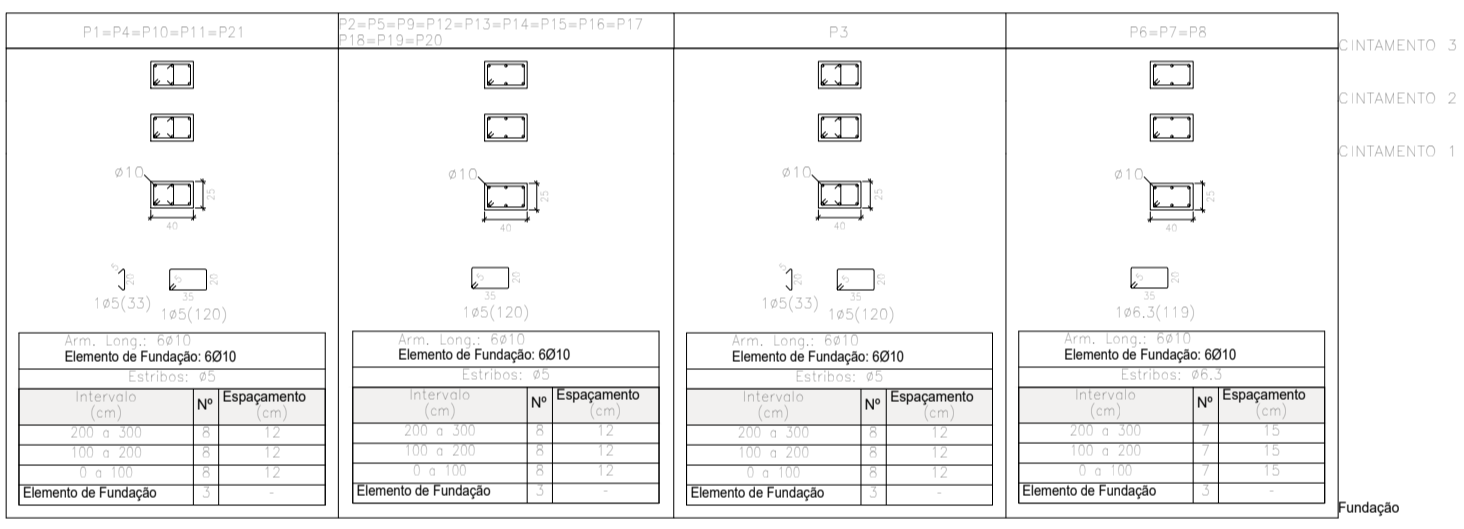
| P1=P4=P10=P11=P21 | P2=P5=P9=P12=P13=P14=P15=P16=P17 P18=P19=P20 | P3 | P6=P7=P8 |
|---|---|---|---|

CINTAMENTO 3

CINTAMENTO 2

CINTAMENTO 1

ø10 25 40

5 20 1ø5(33) 5 20 35 1ø5(120)

Arm. Long.: 6ø10
Elemento de Fundação: 6Ø10
Estribos: ø5

| Intervalo (cm) | Nº | Espaçamento (cm) |
|---|---|---|
| 200 a 300 | 8 | 12 |
| 100 a 200 | 8 | 12 |
| 0 a 100 | 8 | 12 |
| Elemento de Fundação | 3 | - |

ø10 25 40

5 20 35 1ø5(120)

Arm. Long.: 6ø10
Elemento de Fundação: 6Ø10
Estribos: ø5

| Intervalo (cm) | Nº | Espaçamento (cm) |
|---|---|---|
| 200 a 300 | 8 | 12 |
| 100 a 200 | 8 | 12 |
| 0 a 100 | 8 | 12 |
| Elemento de Fundação | 3 | - |

ø10 25 40

5 20 1ø5(33) 5 20 35 1ø5(120)

Arm. Long.: 6ø10
Elemento de Fundação: 6Ø10
Estribos: ø5

| Intervalo (cm) | Nº | Espaçamento (cm) |
|---|---|---|
| 200 a 300 | 8 | 12 |
| 100 a 200 | 8 | 12 |
| 0 a 100 | 8 | 12 |
| Elemento de Fundação | 3 | - |

ø10 25 40

5 20 35 1ø6.3(119)

Arm. Long.: 6ø10
Elemento de Fundação: 6Ø10
Estribos: ø6.3

| Intervalo (cm) | Nº | Espaçamento (cm) |
|---|---|---|
| 200 a 300 | 7 | 15 |
| 100 a 200 | 7 | 15 |
| 0 a 100 | 7 | 15 |
| Elemento de Fundação | 3 | - |

Fundação